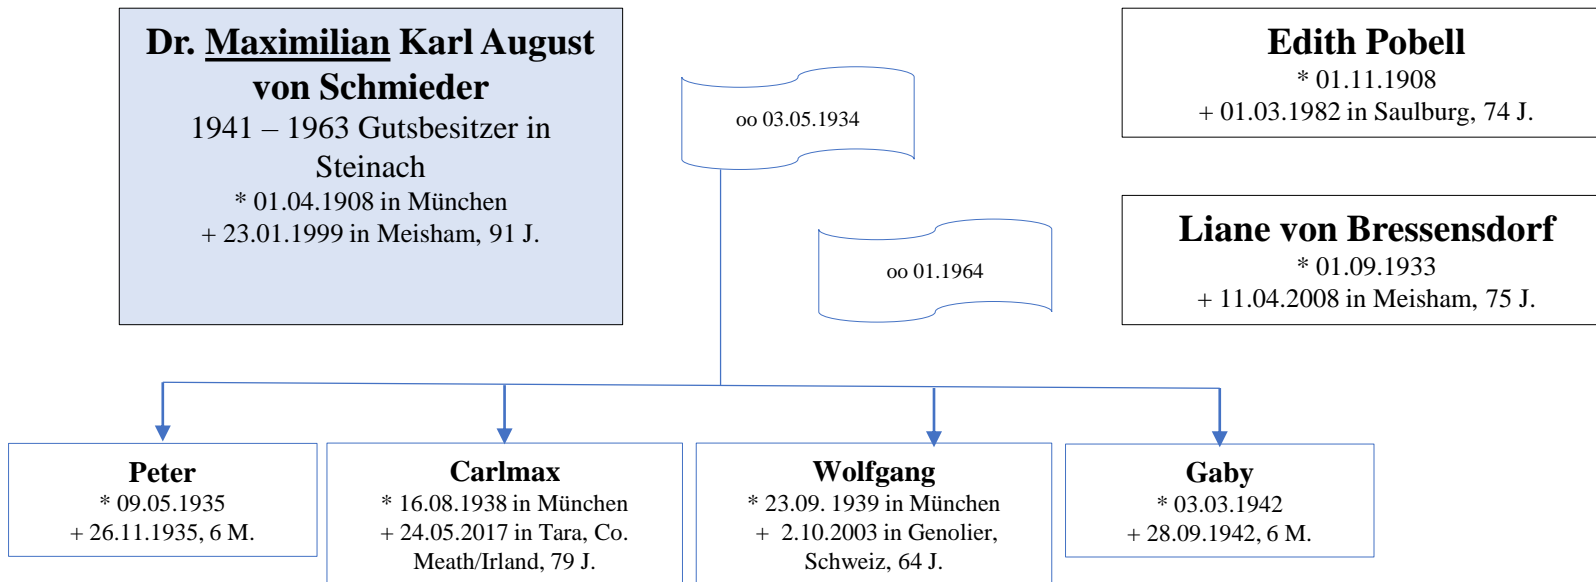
**Dr. Maximilian Karl August von Schmieder**
1941 – 1963 Gutsbesitzer in Steinach
* 01.04.1908 in München
+ 23.01.1999 in Meisham, 91 J.

oo 03.05.1934

**Edith Pobell**
* 01.11.1908
+ 01.03.1982 in Saulburg, 74 J.

oo 01.1964

**Liane von Bressensdorf**
* 01.09.1933
+ 11.04.2008 in Meisham, 75 J.

**Peter**
* 09.05.1935
+ 26.11.1935, 6 M.

**Carlmax**
* 16.08.1938 in München
+ 24.05.2017 in Tara, Co. Meath/Irland, 79 J.

**Wolfgang**
* 23.09. 1939 in München
+ 2.10.2003 in Genolier, Schweiz, 64 J.

**Gaby**
* 03.03.1942
+ 28.09.1942, 6 M.